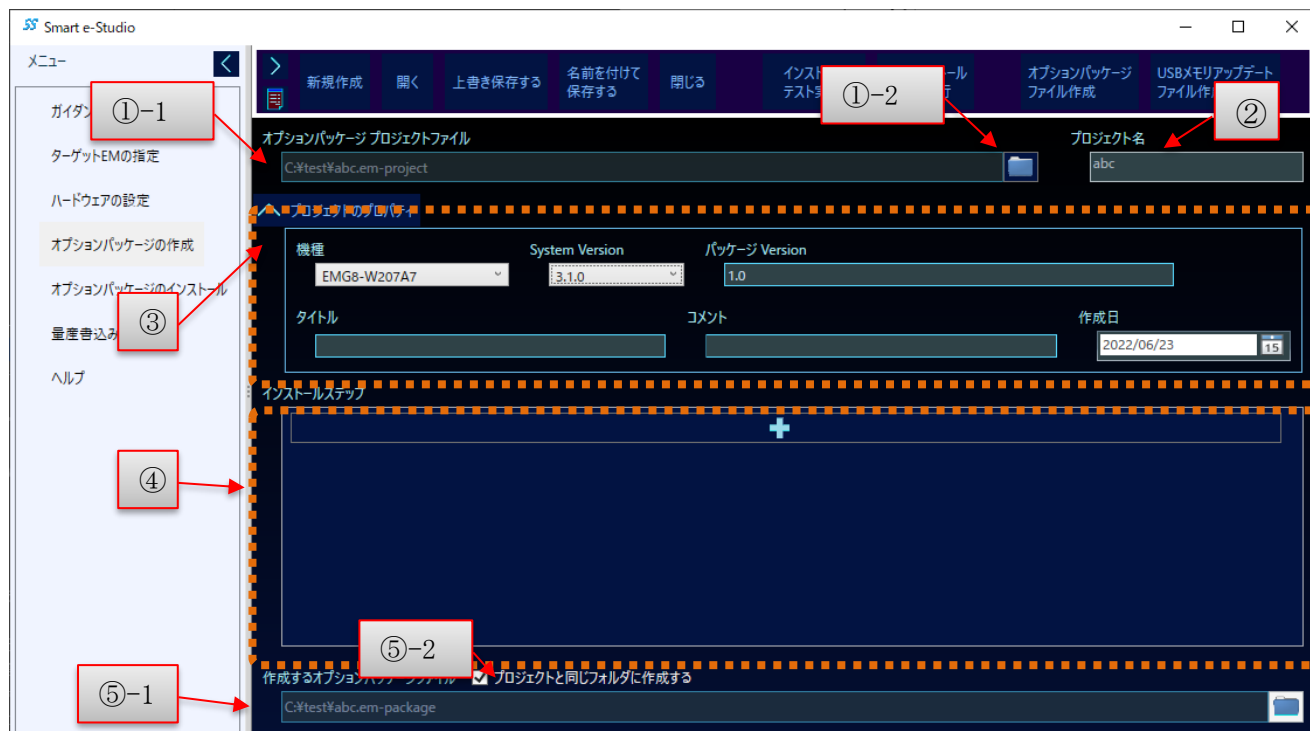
Smart e-Studio

メニュー

ガイダン

①−1

ターゲットEMの指定

ハードウェアの設定

オプションパッケージの作成

オプションパッケージのインストール

③

量産書込み

ヘルプ

新規作成 | 開く | 上書き保存する | 名前を付けて保存する | 閉じる | インスト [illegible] テスト実 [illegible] | ①−2 | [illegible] ール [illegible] 行 | オプションパッケージファイル作成 | USBメモリアップデートファイル作 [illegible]

オプションパッケージ プロジェクトファイル

C:¥test¥abc.em-project

プロジェクト名

②

abc

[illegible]

機種

EMG8-W207A7

System Version

3.1.0

パッケージ Version

1.0

タイトル

コメント

作成日

2022/06/23

15

インストールステップ

④

⑤−2

作成するオプションパッ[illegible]ファイル

プロジェクトと同じフォルダに作成する

⑤−1

C:¥test¥abc.em-package